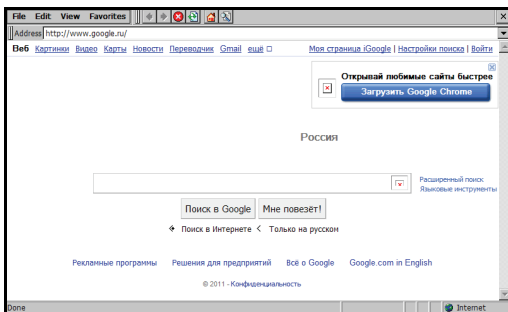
File Edit View Favorites

Address http://www.google.ru/

Веб Картинки Видео Карты Новости Переводчик Gmail ещё

Моя страница iGoogle | Настройки поиска | Войти

Открывай любимые сайты быстрее

Загрузить Google Chrome

Россия

Расширенный поиск
Языковые инструменты

Поиск в Google Мне повезёт!

Поиск в Интернете Только на русском

Рекламные программы Решения для предприятий Всё о Google Google.com in English

© 2011 - Конфиденциальность

Done

Internet